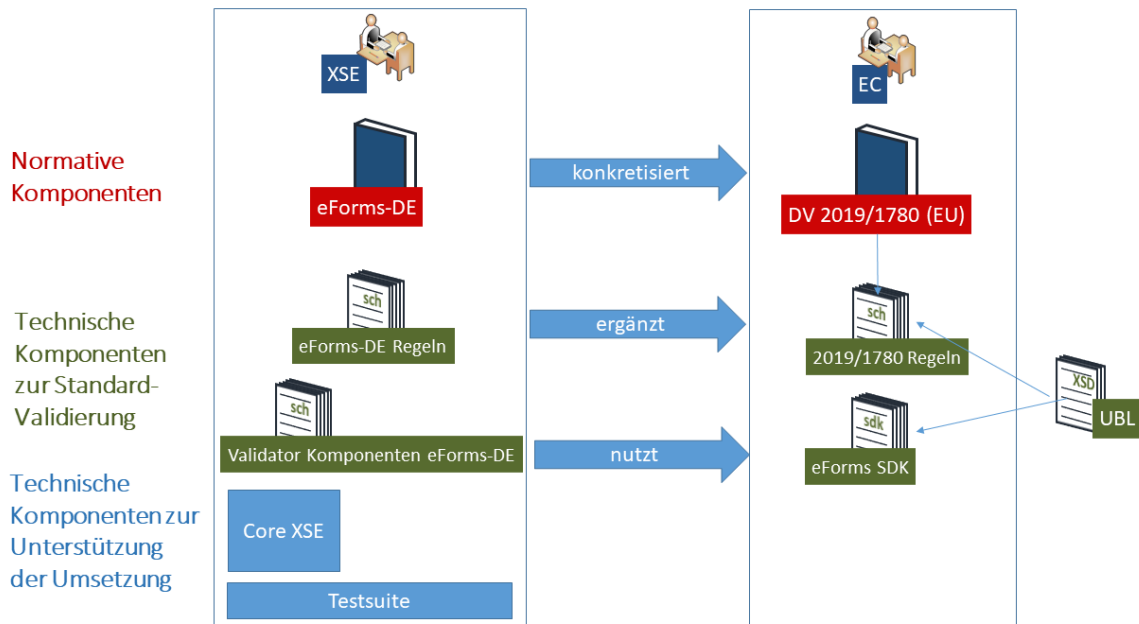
XSE

EC

Normative Komponenten

eForms-DE

konkretisiert

DV 2019/1780 (EU)

Technische Komponenten zur Standard-Validierung

sch

eForms-DE Regeln

ergänzt

sch

2019/1780 Regeln

XSD

UBL

sch

Validator Komponenten eForms-DE

nutzt

sdk

eForms SDK

Technische Komponenten zur Unterstützung der Umsetzung

Core XSE

Testsuite